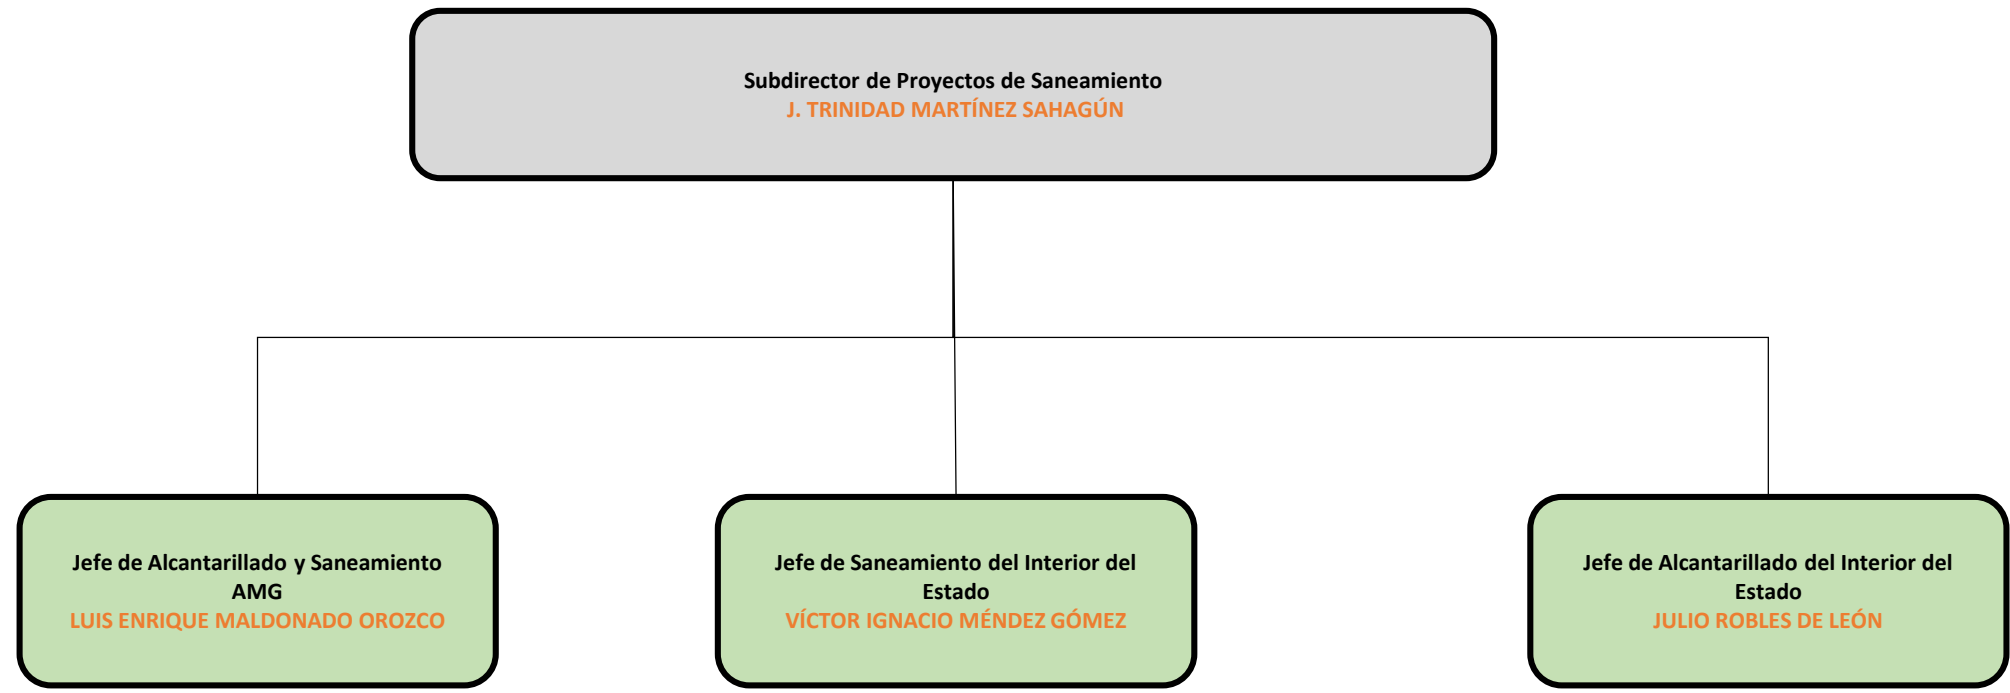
Subdirector de Proyectos de Saneamiento
J. TRINIDAD MARTÍNEZ SAHAGÚN

Jefe de Alcantarillado y Saneamiento AMG
LUIS ENRIQUE MALDONADO OROZCO

Jefe de Saneamiento del Interior del Estado
VÍCTOR IGNACIO MÉNDEZ GÓMEZ

Jefe de Alcantarillado del Interior del Estado
JULIO ROBLES DE LEÓN